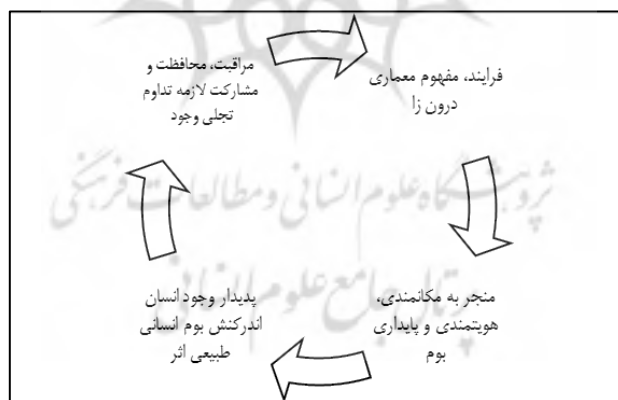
فرایند، مفهوم معماری درون زا

منجر به مکانمندی، هویتمندی و پایداری بوم

پدیدار وجود انسان اندرکنش بوم انسانی طبیعی اثر

مراقبت، محافظت و مشارکت لازمه تداوم تجلی وجود

پژوهشگاه علوم انسانی و مطالعات فرهنگی
پرتال جامع علوم انسانی